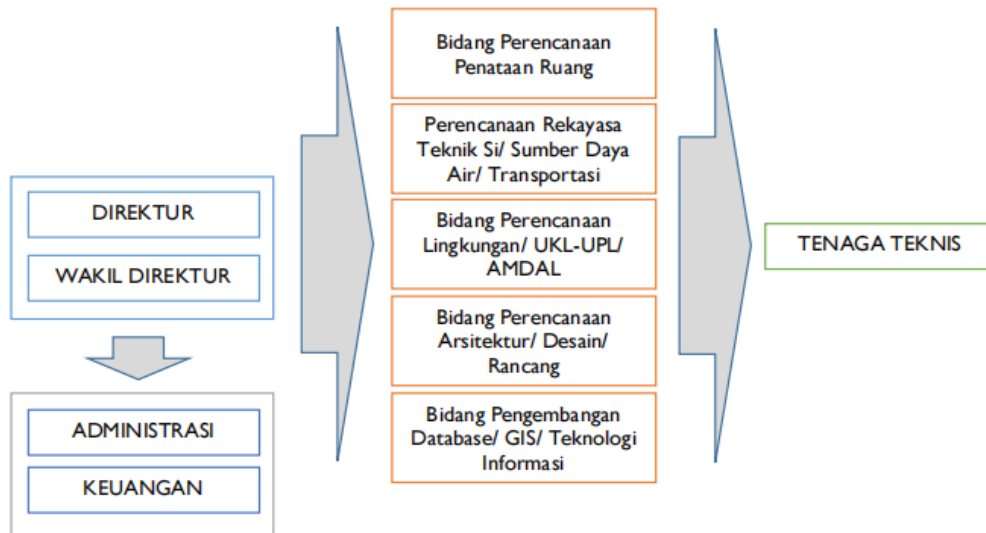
DIREKTUR

WAKIL DIREKTUR

ADMINISTRASI

KEUANGAN

Bidang Perencanaan Penataan Ruang

Perencanaan Rekayasa Teknik Si/ Sumber Daya Air/ Transportasi

Bidang Perencanaan Lingkungan/ UKL-UPL/ AMDAL

Bidang Perencanaan Arsitektur/ Desain/ Rancang

Bidang Pengembangan Database/ GIS/ Teknologi Informasi

TENAGA TEKNIS